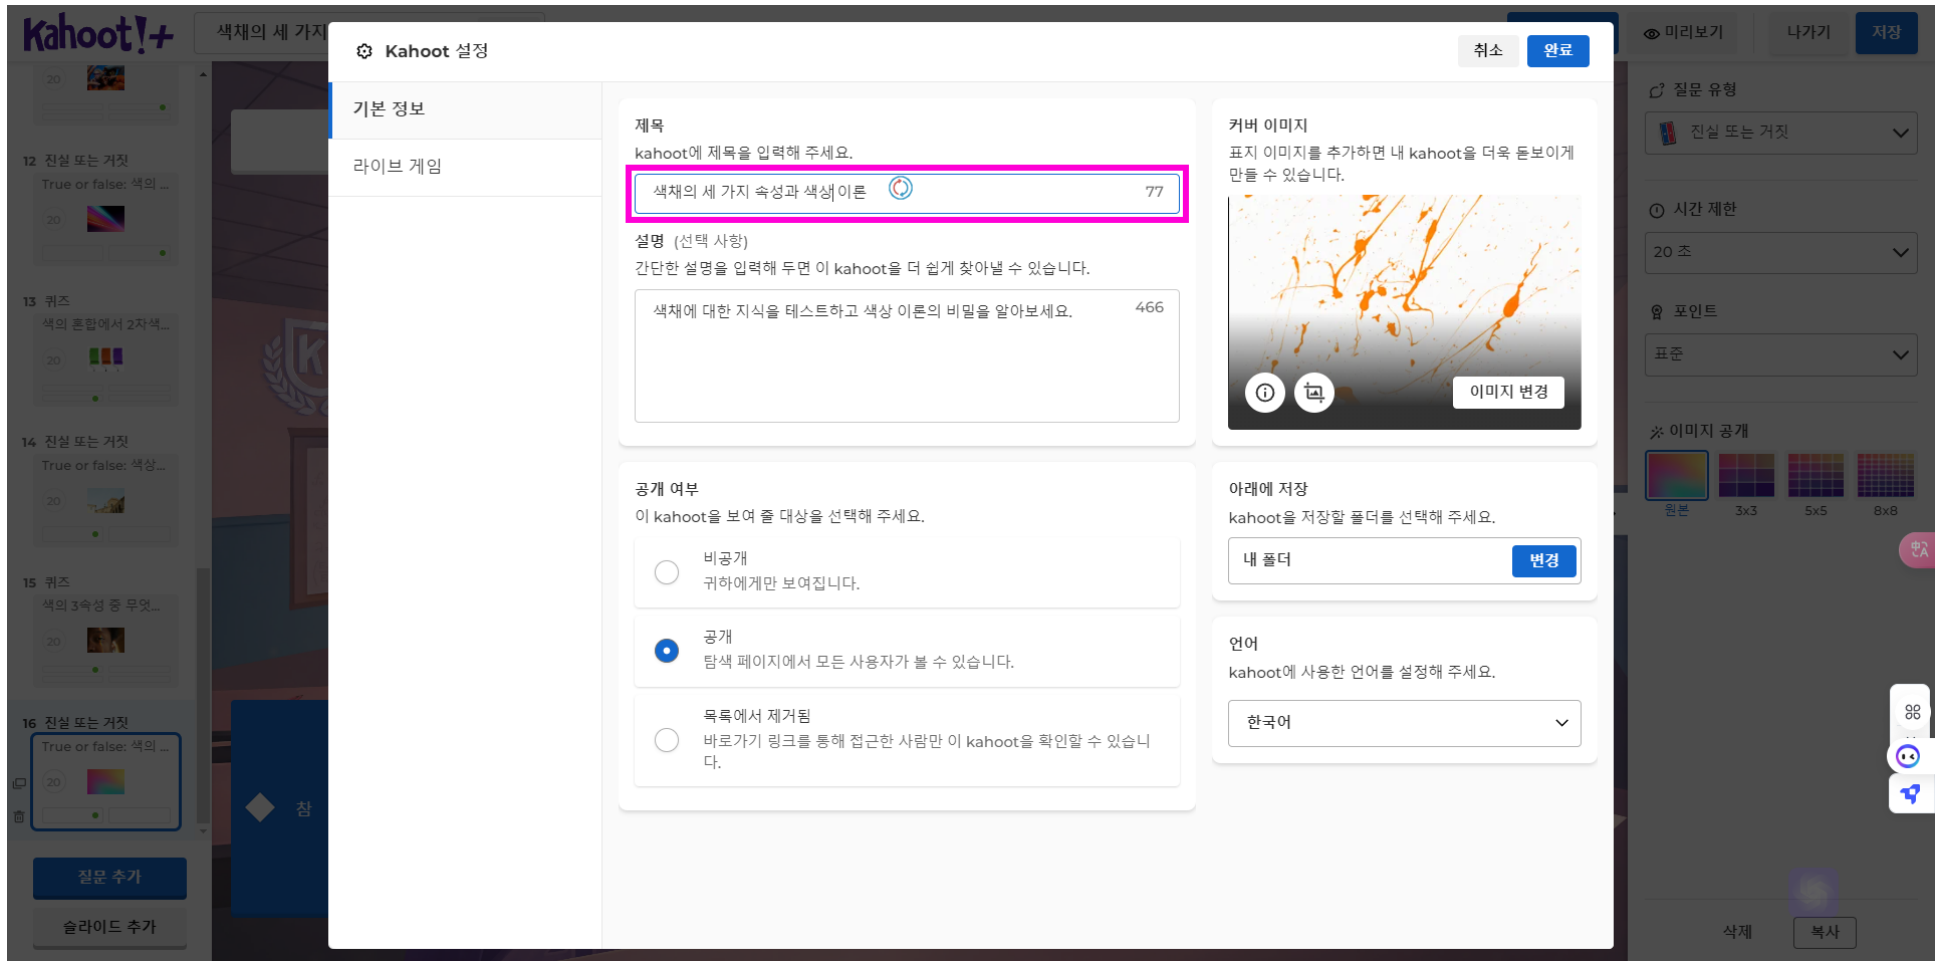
Kahoot!+ 색채의 세 가지

미리보기 나가기 저장

20

12 진실 또는 거짓
True or false: 색의 ...
20

13 퀴즈
색의 혼합에서 2자색...
20

14 진실 또는 거짓
True or false: 색상...
20

15 퀴즈
색의 3속성 중 무엇...
20

16 진실 또는 거짓
True or false: 색의 ...
20

질문 추가
슬라이드 추가

참

Kahoot 설정

취소 완료

기본 정보
라이브 게임

제목
kahoot에 제목을 입력해 주세요.
색채의 세 가지 속성과 색상 이론 77

설명 (선택 사항)
간단한 설명을 입력해 두면 이 kahoot을 더 쉽게 찾아낼 수 있습니다.
색채에 대한 지식을 테스트하고 색상 이론의 비밀을 알아보세요. 466

커버 이미지
표지 이미지를 추가하면 내 kahoot을 더욱 돋보이게 만들 수 있습니다.
이미지 변경

공개 여부
이 kahoot을 보여 줄 대상을 선택해 주세요.
비공개
귀하에게만 보여집니다.
공개
탐색 페이지에서 모든 사용자가 볼 수 있습니다.
목록에서 제거됨
바로가기 링크를 통해 접근한 사람만 이 kahoot을 확인할 수 있습니다.

아래에 저장
kahoot을 저장할 폴더를 선택해 주세요.
내 폴더 변경

언어
kahoot에 사용한 언어를 설정해 주세요.
한국어

질문 유형
진실 또는 거짓
시간 제한
20 초
포인트
표준
이미지 공개
원본 3x3 5x5 8x8

삭제 복사